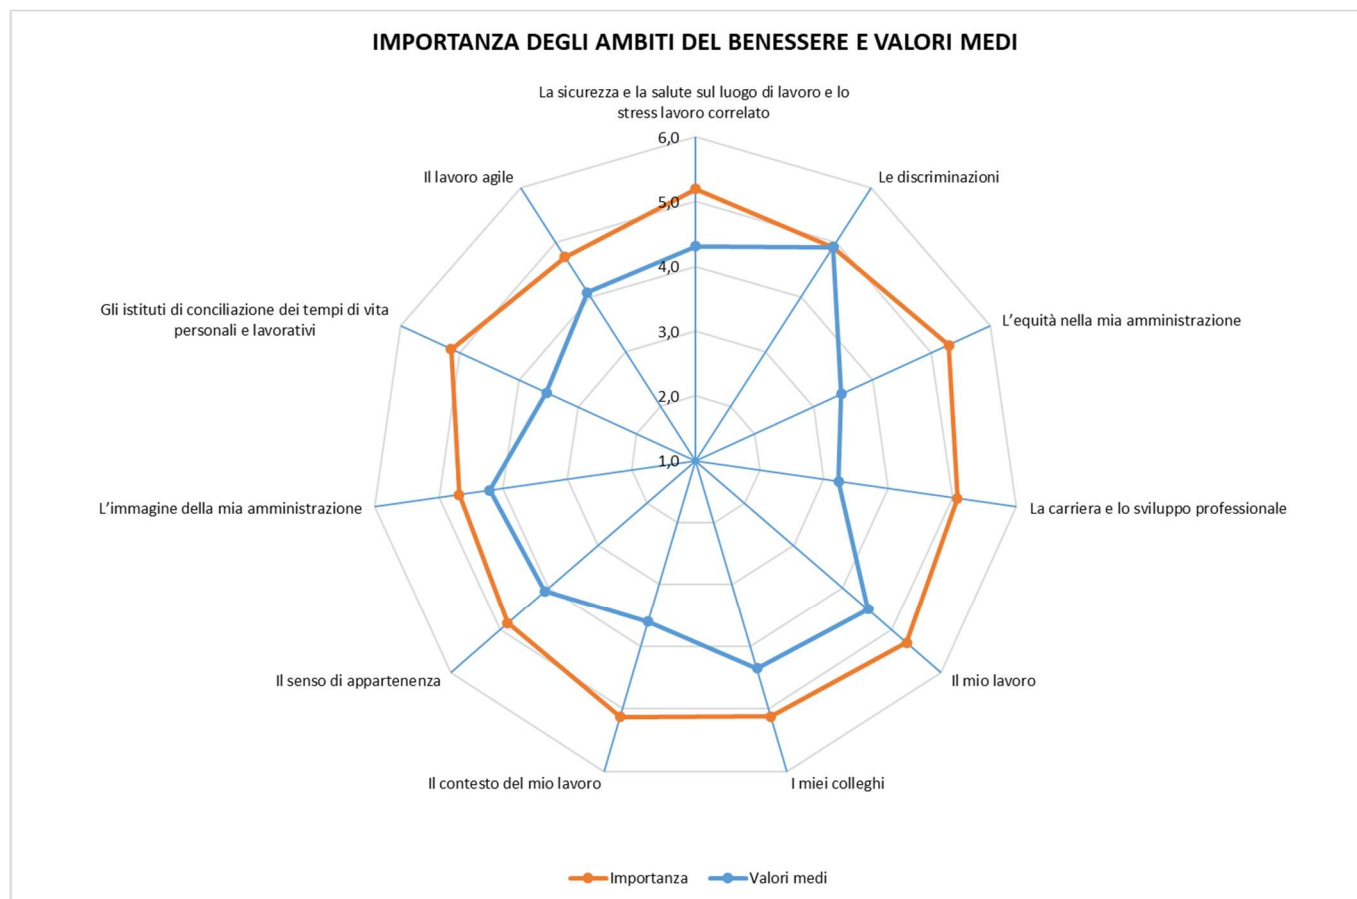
IMPORTANZA DEGLI AMBITI DEL BENESSERE E VALORI MEDI

La sicurezza e la salute sul luogo di lavoro e lo stress lavoro correlato

6,0
5,0
4,0
3,0
2,0
1,0

Le discriminazioni

L'equità nella mia amministrazione

La carriera e lo sviluppo professionale

Il mio lavoro

I miei colleghi

Il contesto del mio lavoro

Il senso di appartenenza

L'immagine della mia amministrazione

Gli istituti di conciliazione dei tempi di vita personali e lavorativi

Il lavoro agile

Importanza
Valori medi